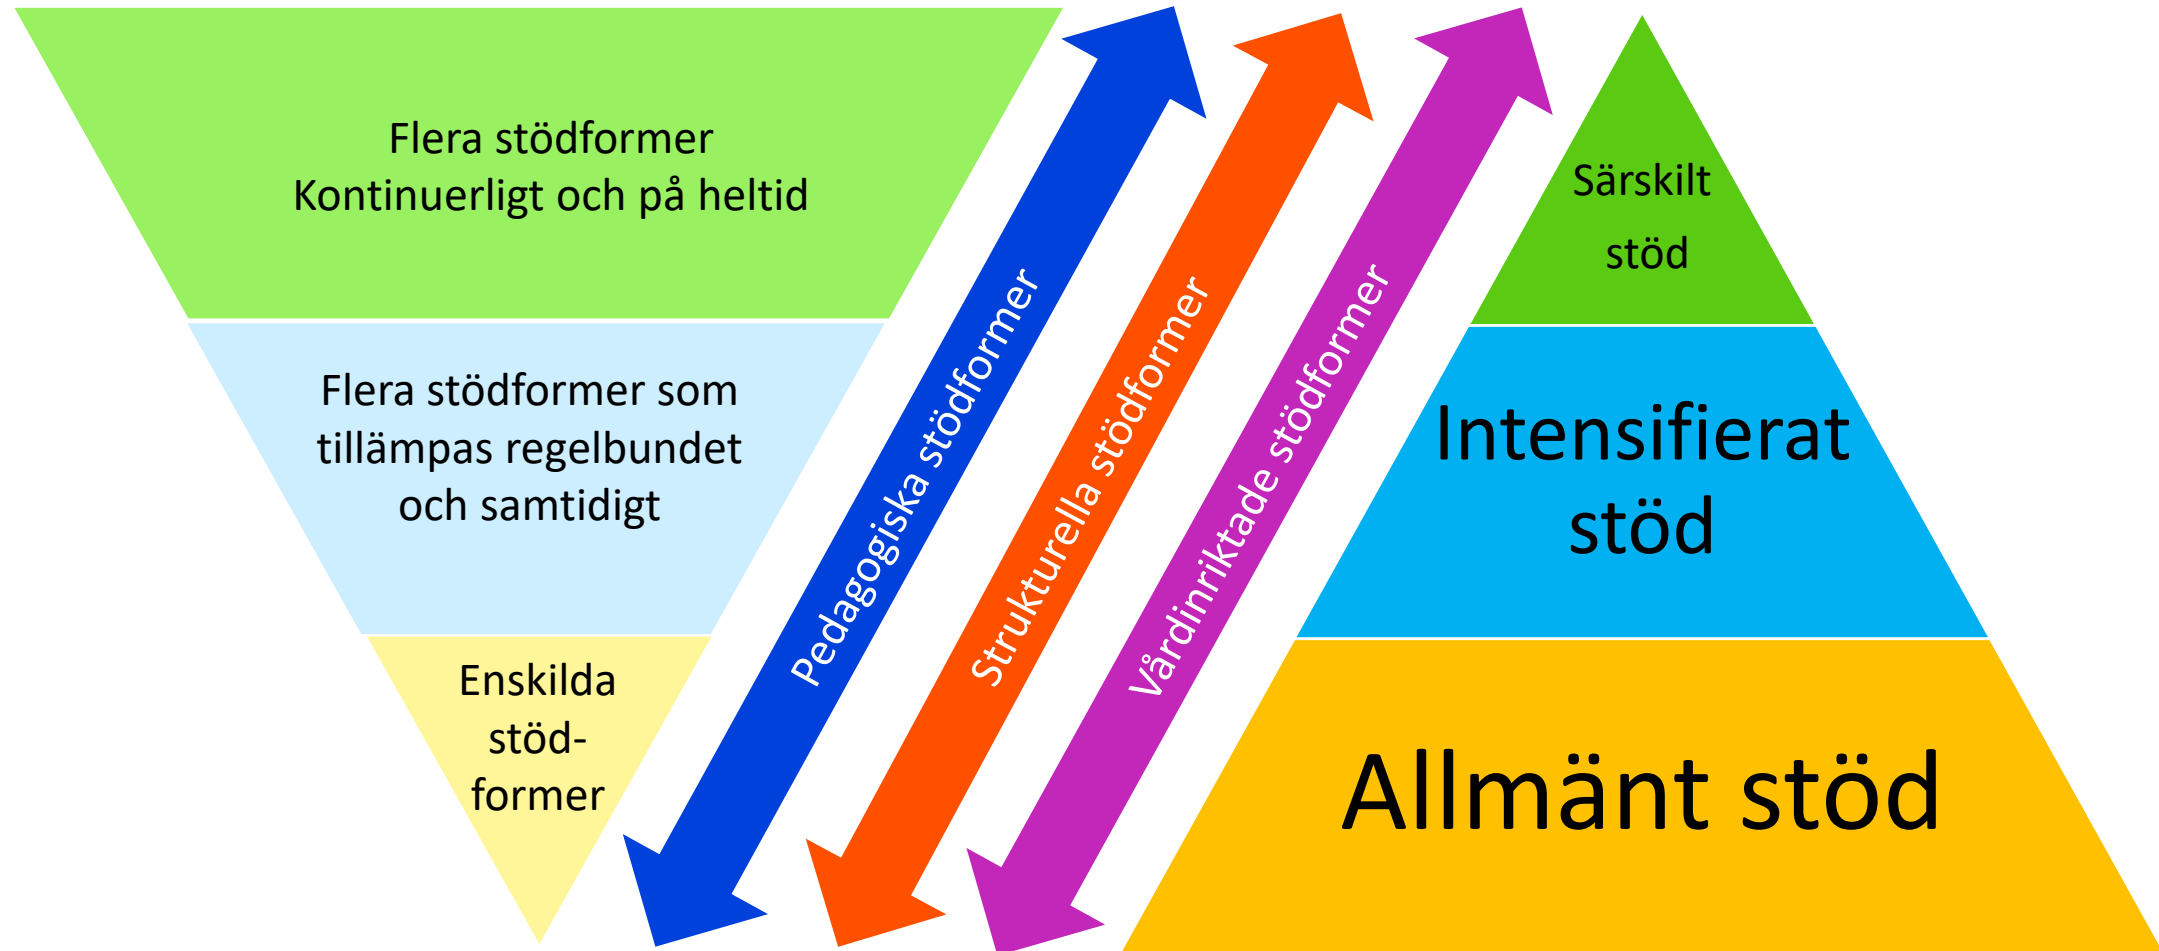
Flera stödformer
Kontinuerligt och på heltid

Flera stödformer som tillämpas regelbundet och samtidigt

Enskilda stöd-former

Pedagogiska stödformer

Strukturella stödformer

Värdinriktade stödformer

Särskilt stöd

Intensifierat stöd

Allmänt stöd